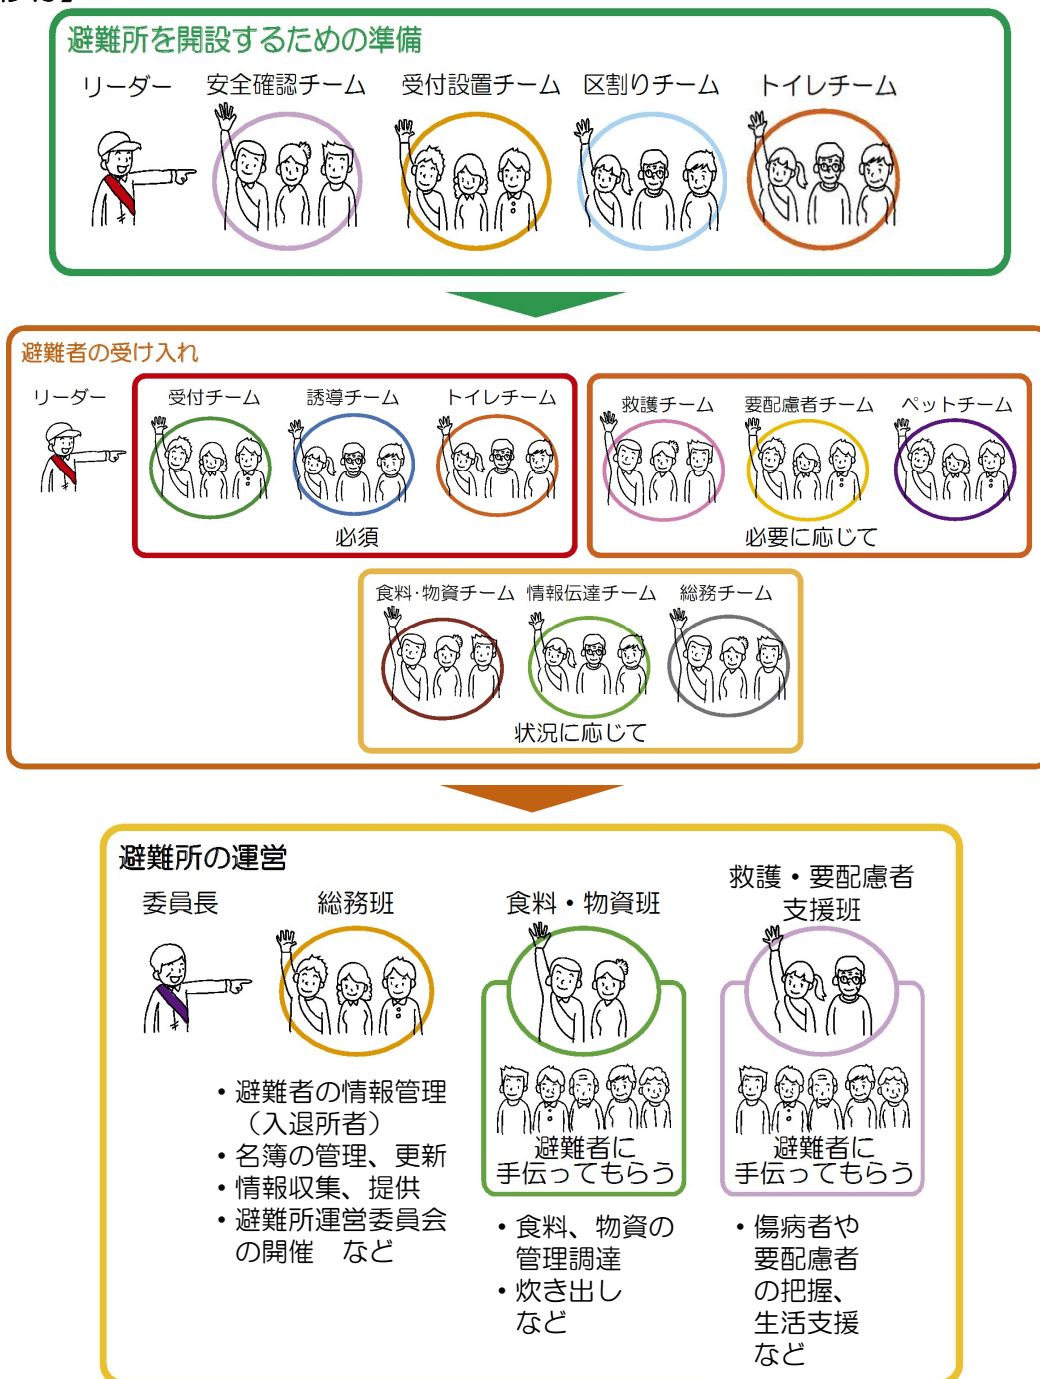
避難所を開設するための準備

リーダー　安全確認チーム　受付設置チーム　区割りチーム　トイレチーム

避難者の受け入れ

リーダー

受付チーム　誘導チーム　トイレチーム

必須

救護チーム　要配慮者チーム　ペットチーム

必要に応じて

食料･物資チーム　情報伝達チーム　総務チーム

状況に応じて

避難所の運営

委員長　総務班

• 避難者の情報管理（入退所者）
• 名簿の管理、更新
• 情報収集、提供
• 避難所運営委員会の開催　など

食料・物資班

避難者に手伝ってもらう

• 食料、物資の管理調達
• 炊き出し　など

救護・要配慮者支援班

避難者に手伝ってもらう

• 傷病者や要配慮者の把握、生活支援　など